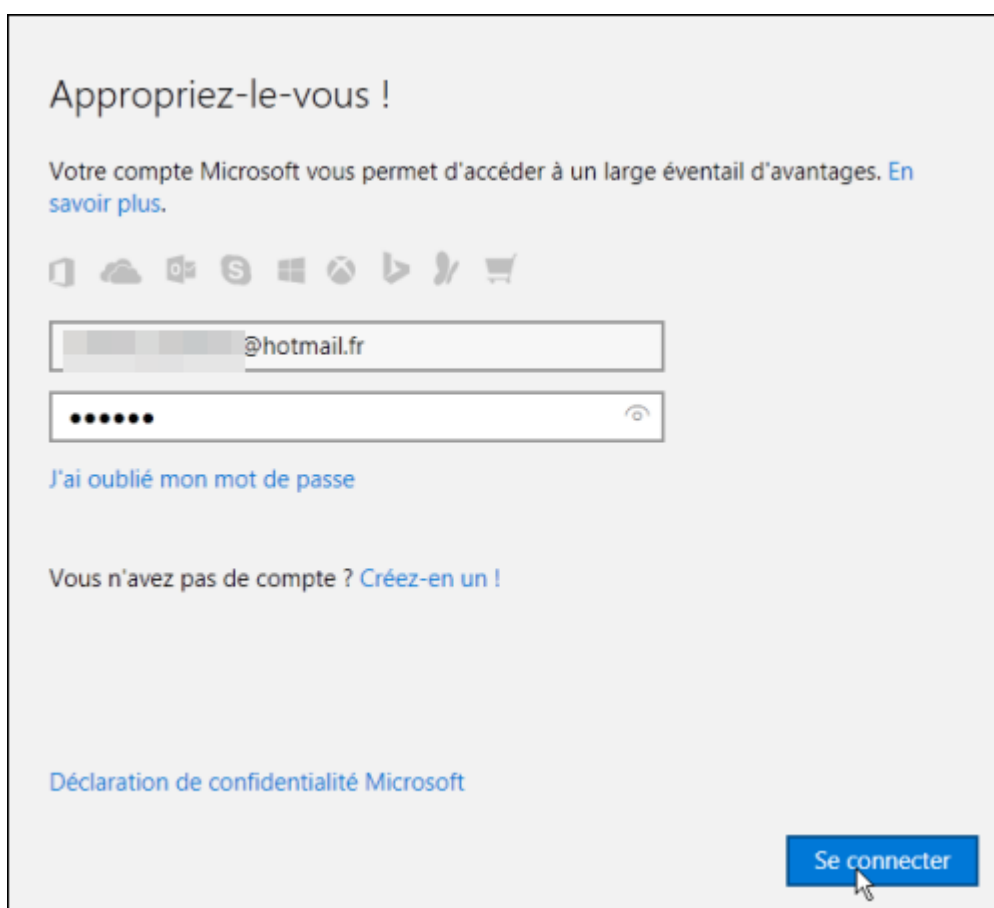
Appropriez-le-vous !

Votre compte Microsoft vous permet d'accéder à un large éventail d'avantages. En savoir plus.

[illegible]@hotmail.fr

••••••

J'ai oublié mon mot de passe

Vous n'avez pas de compte ? Créez-en un !

Déclaration de confidentialité Microsoft

Se connecter